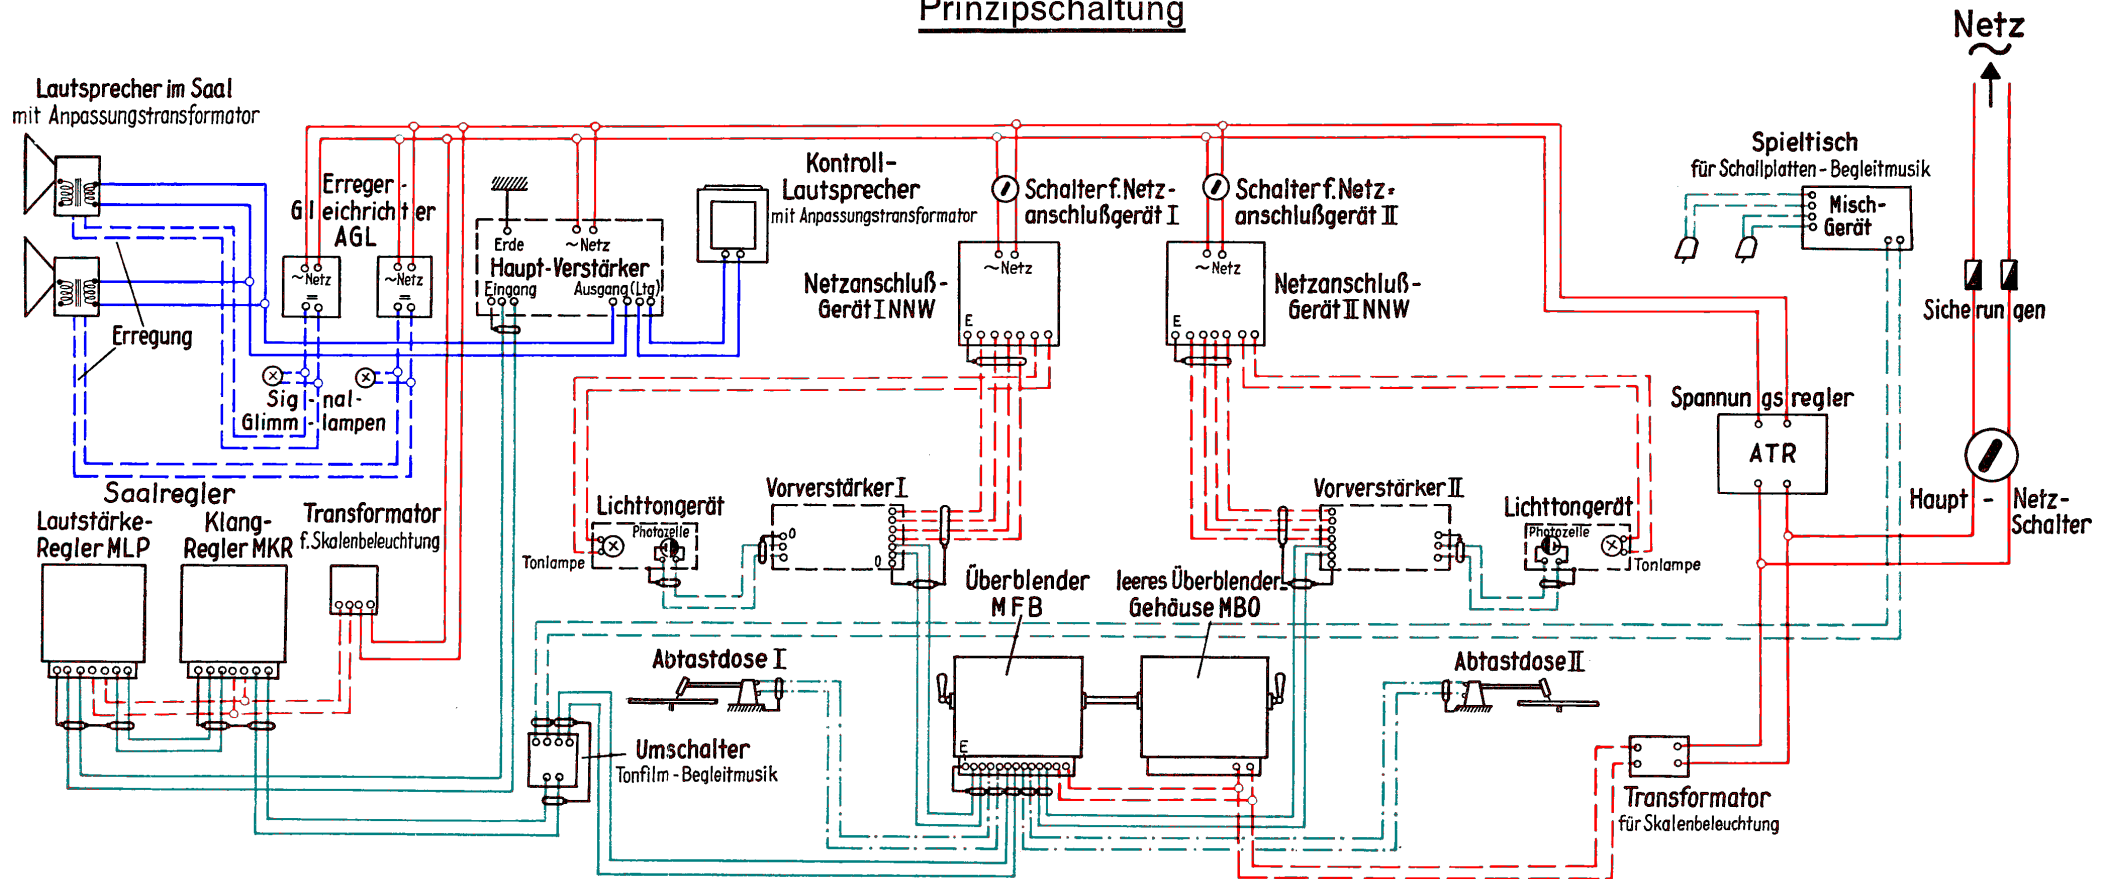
Prinzipschaltung

Netz

Lautsprecher im Saal
mit Anpassungstransformator

Erreger-Gleichrichter AGL

~Netz

~Netz

Erde

~Netz

Haupt-Verstärker

Eingang

Ausgang (Ltg)

Kontroll-Lautsprecher
mit Anpassungstransformator

Schalter f. Netz-anschlußgerät I

Schalter f. Netz-anschlußgerät II

Spieltisch
für Schallplatten-Begleitmusik

Misch-Gerät

Netzanschluß-Gerät I NNW

~Netz

E

~Netz

E

Netzanschluß-Gerät II NNW

Sicherungen

Erregung

Signal-Glimmlampen

Spannungsregler

ATR

Saalregler

Lautstärke-Regler MLP

Klang-Regler MKR

Transformator f. Skalenbeleuchtung

Lichttongerät

Photozelle

Tonlampe

Vorverstärker I

Vorverstärker II

Lichttongerät

Photozelle

Tonlampe

Haupt-Netz-Schalter

Überblender MFB

leeres Überblender-Gehäuse MBO

Abtastdose I

Abtastdose II

Umschalter
Tonfilm-Begleitmusik

E

Transformator
für Skalenbeleuchtung